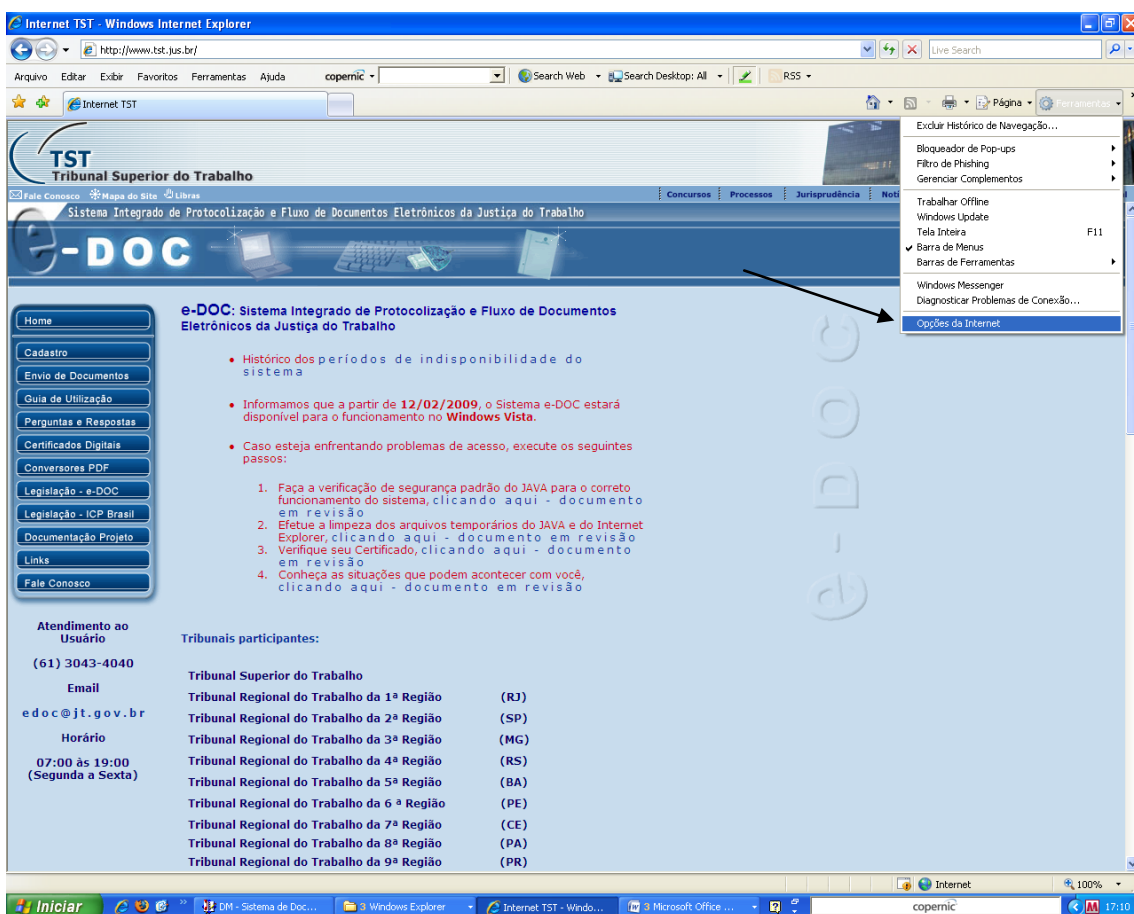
Internet TST - Windows Internet Explorer

http://www.tst.jus.br/

Live Search

Arquivo Editar Exibir Favoritos Ferramentas Ajuda copernic Search Web Search Desktop: All RSS

Internet TST

Página Ferramentas

Excluir Histórico de Navegação...
Bloqueador de Pop-ups
Filtro de Phishing
Gerenciar Complementos
Trabalhar Offline
Windows Update
Tela Inteira F11
Barra de Menus
Barras de Ferramentas
Windows Messenger
Diagnosticar Problemas de Conexão...
Opções da Internet

TST
Tribunal Superior do Trabalho

Fale Conosco Mapa do Site Libras

Concursos | Processos | Jurisprudência | Noti

Sistema Integrado de Protocolização e Fluxo de Documentos Eletrônicos da Justiça do Trabalho

e-DOC

Home
Cadastro
Envio de Documentos
Guia de Utilização
Perguntas e Respostas
Certificados Digitais
Conversores PDF
Legislação - e-DOC
Legislação - ICP Brasil
Documentação Projeto
Links
Fale Conosco

Atendimento ao Usuário
(61) 3043-4040
Email
edoc@jt.gov.br
Horário
07:00 às 19:00
(Segunda a Sexta)

e-DOC: Sistema Integrado de Protocolização e Fluxo de Documentos Eletrônicos da Justiça do Trabalho

• Histórico dos períodos de indisponibilidade do sistema

• Informamos que a partir de 12/02/2009, o Sistema e-DOC estará disponível para o funcionamento no Windows Vista.

• Caso esteja enfrentando problemas de acesso, execute os seguintes passos:

1. Faça a verificação de segurança padrão do JAVA para o correto funcionamento do sistema, clicando aqui - documento em revisão
2. Efetue a limpeza dos arquivos temporários do JAVA e do Internet Explorer, clicando aqui - documento em revisão
3. Verifique seu Certificado, clicando aqui - documento em revisão
4. Conheça as situações que podem acontecer com você, clicando aqui - documento em revisão

Tribunais participantes:

Tribunal Superior do Trabalho
Tribunal Regional do Trabalho da 1ª Região (RJ)
Tribunal Regional do Trabalho da 2ª Região (SP)
Tribunal Regional do Trabalho da 3ª Região (MG)
Tribunal Regional do Trabalho da 4ª Região (RS)
Tribunal Regional do Trabalho da 5ª Região (BA)
Tribunal Regional do Trabalho da 6 ª Região (PE)
Tribunal Regional do Trabalho da 7ª Região (CE)
Tribunal Regional do Trabalho da 8ª Região (PA)
Tribunal Regional do Trabalho da 9ª Região (PR)

Internet 100%

Iniciar DM - Sistema de Doc... 3 Windows Explorer Internet TST - Windo... 3 Microsoft Office ... copernic 17:10